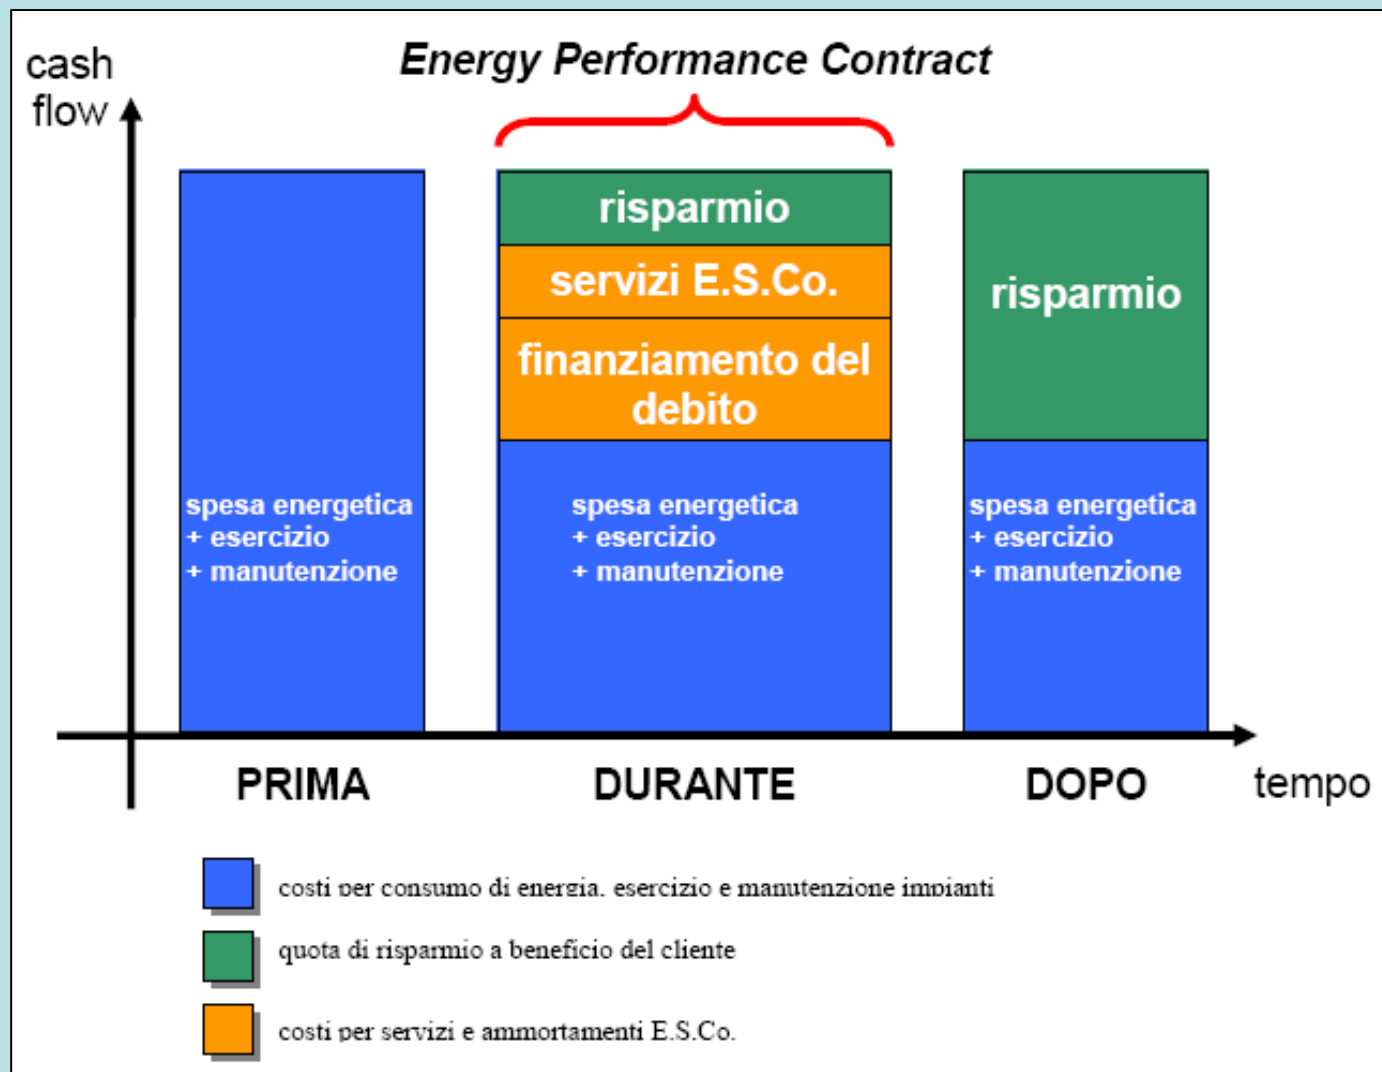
cash flow

Energy Performance Contract

spesa energetica
+ esercizio
+ manutenzione

risparmio

servizi E.S.Co.

finanziamento del debito

spesa energetica
+ esercizio
+ manutenzione

risparmio

spesa energetica
+ esercizio
+ manutenzione

PRIMA

DURANTE

DOPO

tempo

costi per consumo di energia, esercizio e manutenzione impianti

quota di risparmio a beneficio del cliente

costi per servizi e ammortamenti E.S.Co.